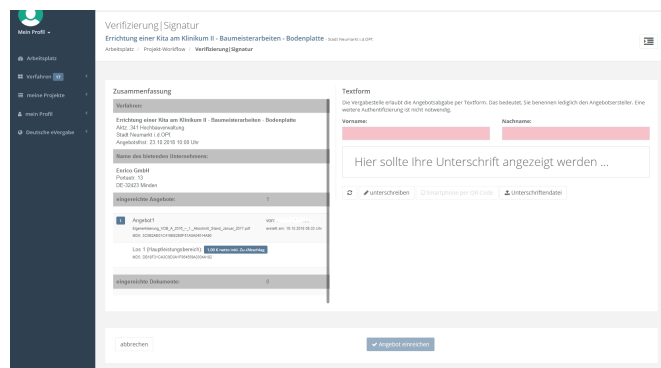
Mein Profil

Arbeitsplatz
Verfahren 17
meine Projekte
mein Profil
Deutsche eVergabe

Verifizierung | Signatur
Errichtung einer Kita am Klinikum II - Baumeisterarbeiten - Bodenplatte Stadt Neumarkt i.d.OPf.
Arbeitsplatz / Projekt-Workflow / Verifizierung|Signatur

Zusammenfassung

Verfahren:
Errichtung einer Kita am Klinikum II - Baumeisterarbeiten - Bodenplatte
Aktz.: 341 Hochbauverwaltung
Stadt Neumarkt i.d.OPf.
Angebotsfrist: 23.10.2018 10:00 Uhr

Name des bietenden Unternehmens:
Esotos GmbH
Perlash 13
DE-32423 Minden

eingereichte Angebote: 1

Angebot1
von: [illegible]
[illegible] erstellt am: 16.10.2018 08:03 Uhr
MD5: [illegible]
Los 1 (Hauptleistungsbereich) 1,00 € netto inkl. Zu-/Abschlag
MD5: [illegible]

eingereichte Dokumente: 0

Textform
Die Vergabestelle erlaubt die Angebotsabgabe per Textform. Das bedeutet, Sie benennen lediglich den Angebotsersteller. Eine weitere Authentifizierung ist nicht notwendig.

Vorname:
Nachname:

Hier sollte Ihre Unterschrift angezeigt werden ...

unterschreiben
Smartphone per QR-Code
Unterschriftendatei

abbrechen
Angebot einreichen